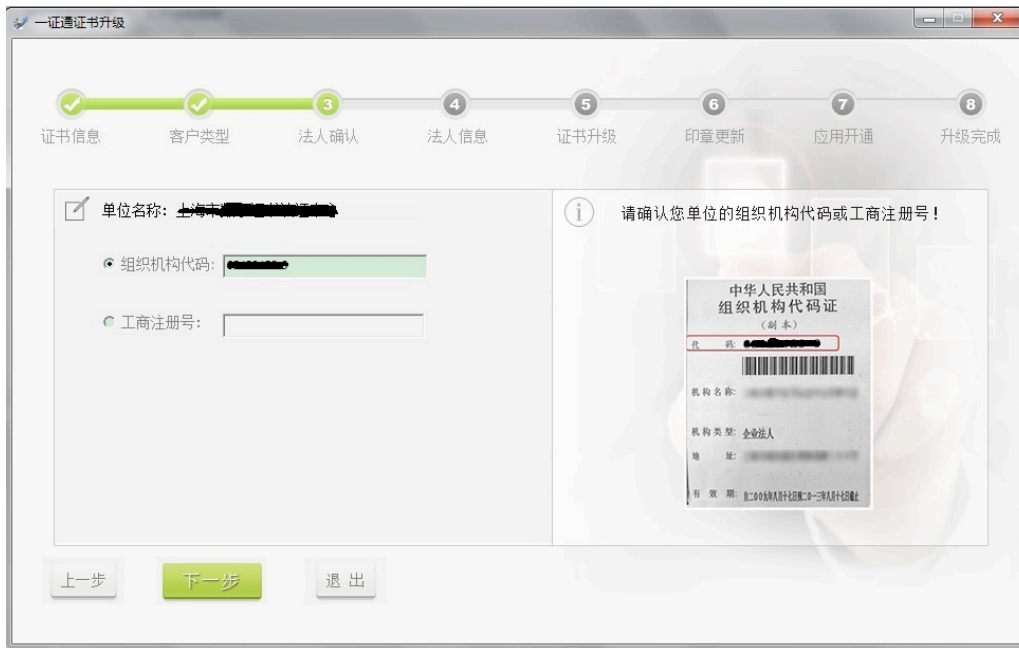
一证通证书升级

3 4 5 6 7 8

证书信息 客户类型 法人确认 法人信息 证书升级 印章更新 应用开通 升级完成

单位名称：上海市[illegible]

组织机构代码：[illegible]

工商注册号：

请确认您单位的组织机构代码或工商注册号！

中华人民共和国
组织机构代码证
（副本）

代 码：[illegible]

机构名称：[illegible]

机构类型：企业法人

地 址：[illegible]

有 效 期：自二〇〇九年八月十七日至二〇一三年八月十七日止

上一步 下一步 退出